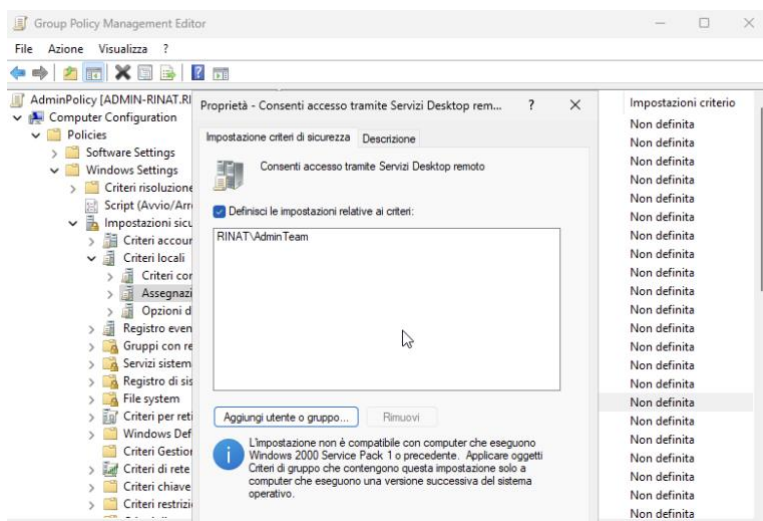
Group Policy Management Editor
File Azione Visualizza ?

AdminPolicy [ADMIN-RINAT.RI
Computer Configuration
Policies
Software Settings
Windows Settings
Criteri risoluzione
Script (Avvio/Arr
Impostazioni sicu
Criteri accour
Criteri locali
Criteri cor
Assegnazi
Opzioni d
Registro even
Gruppi con re
Servizi sistem
Registro di sis
File system
Criteri per reti
Windows Def
Criteri Gestion
Criteri di rete
Criteri chiave
Criteri restrizi

Proprietà - Consenti accesso tramite Servizi Desktop rem... ? ✕
Impostazione criteri di sicurezza Descrizione
Consenti accesso tramite Servizi Desktop remoto
Definisci le impostazioni relative ai criteri:
RINAT\AdminTeam
Aggiungi utente o gruppo... Rimuovi
L'impostazione non è compatibile con computer che eseguono Windows 2000 Service Pack 1 o precedente. Applicare oggetti Criteri di gruppo che contengono questa impostazione solo a computer che eseguono una versione successiva del sistema operativo.

Impostazioni criterio
Non definita
Non definita
Non definita
Non definita
Non definita
Non definita
Non definita
Non definita
Non definita
Non definita
Non definita
Non definita
Non definita
Non definita
Non definita
Non definita
Non definita
Non definita
Non definita
Non definita
Non definita
Non definita